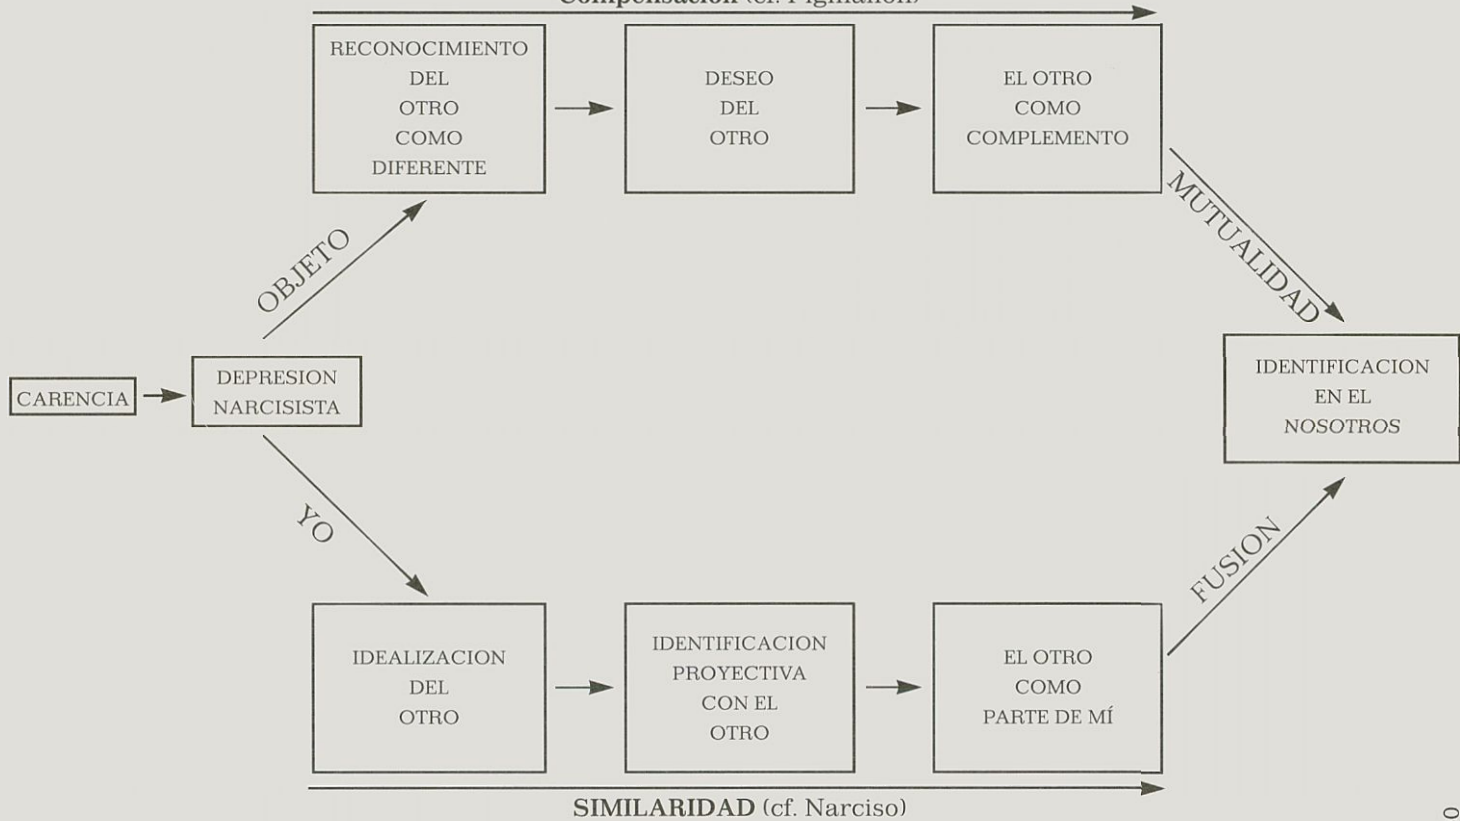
Compensación (cf. Pigmalión)

RECONOCIMIENTO DEL OTRO COMO DIFERENTE

DESEO DEL OTRO

EL OTRO COMO COMPLEMENTO

MUTUALIDAD

OBJETO

CARENCIA

DEPRESION NARCISISTA

IDENTIFICACION EN EL *NOSOTROS*

YO

FUSION

IDEALIZACION DEL OTRO

IDENTIFICACION PROYECTIVA CON EL OTRO

EL OTRO COMO PARTE DE MÍ

**SIMILARIDAD** (cf. Narciso)